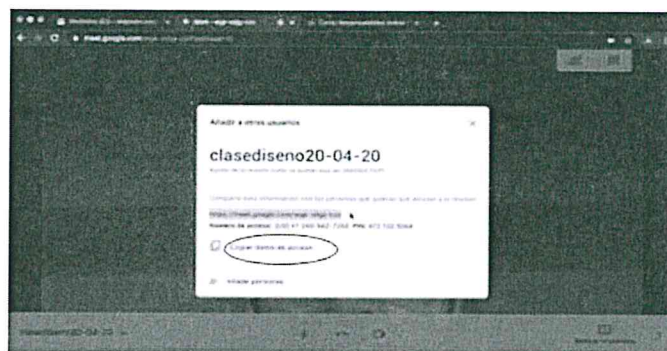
Añadir a otros usuarios

clasediseno20-04-20

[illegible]

Comparte esta información con las personas que quieras que asistan a la reunión

https://meet.google.com/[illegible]

Número de acceso: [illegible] PIN: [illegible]

Copiar datos de acceso

Añadir personas

clasediseno20-04-20

meet.google.com